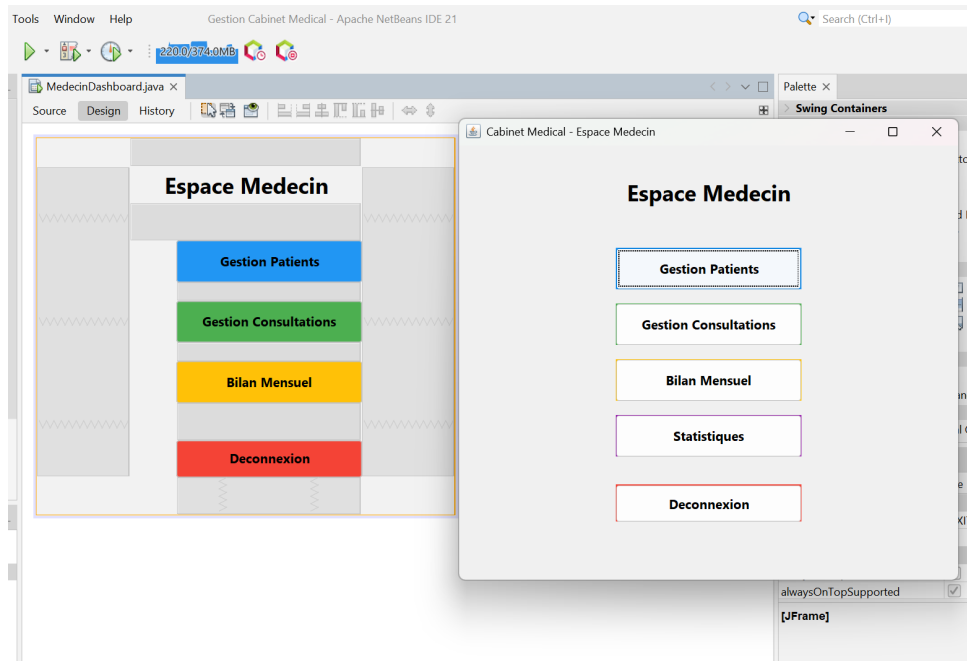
Tools Window Help Gestion Cabinet Medical - Apache NetBeans IDE 21

Search (Ctrl+I)

220.0/374.0MB

MedecinDashboard.java ×

Source Design History

Palette ×

Swing Containers

Espace Medecin

Gestion Patients

Gestion Consultations

Bilan Mensuel

Deconnexion

Cabinet Medical - Espace Medecin

Espace Medecin

Gestion Patients

Gestion Consultations

Bilan Mensuel

Statistiques

Deconnexion

alwaysOnTopSupported

[JFrame]